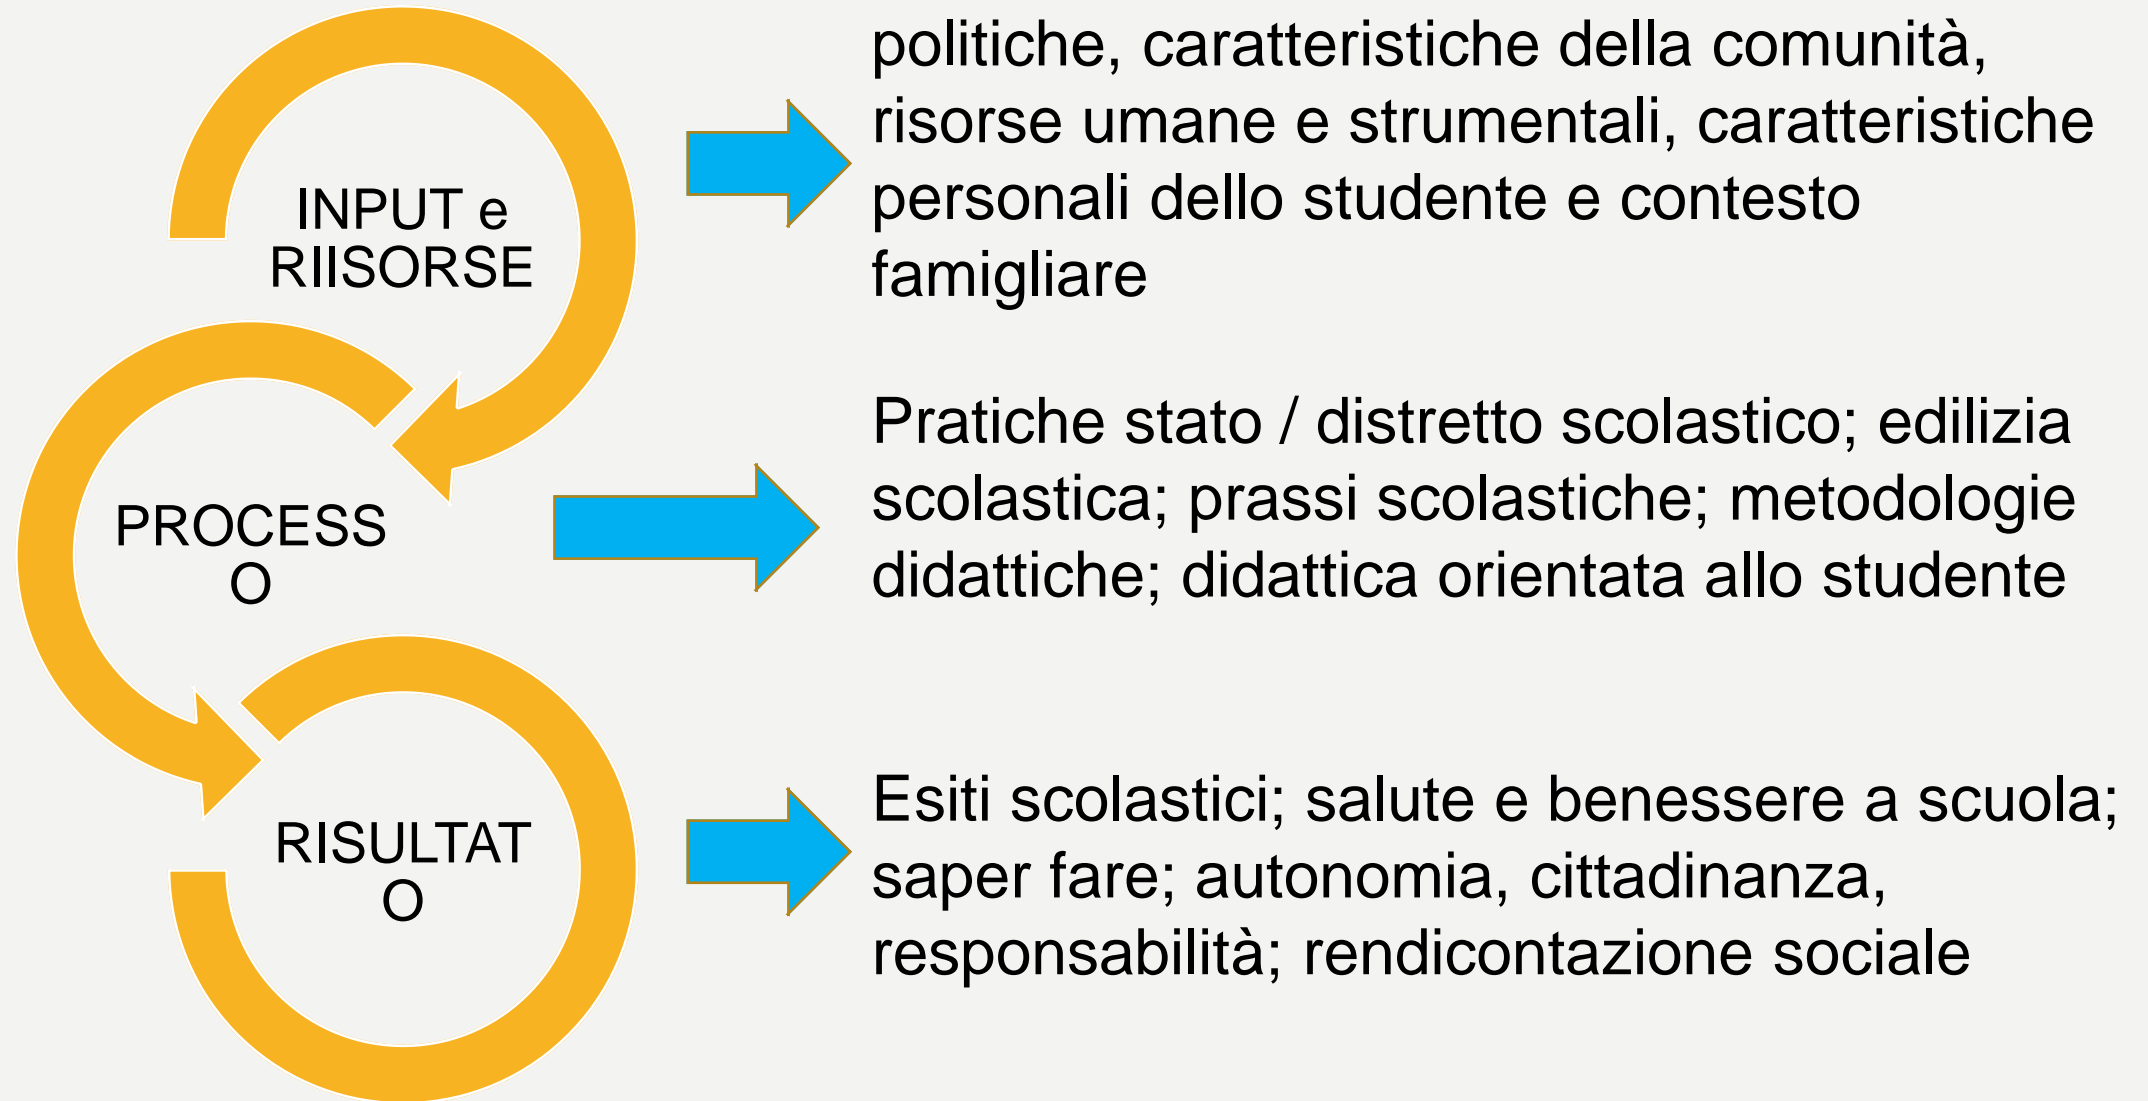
INPUT e RIISORSE

politiche, caratteristiche della comunità, risorse umane e strumentali, caratteristiche personali dello studente e contesto famigliare

PROCESS O

Pratiche stato / distretto scolastico; edilizia scolastica; prassi scolastiche; metodologie didattiche; didattica orientata allo studente

RISULTAT O

Esiti scolastici; salute e benessere a scuola; saper fare; autonomia, cittadinanza, responsabilità; rendicontazione sociale